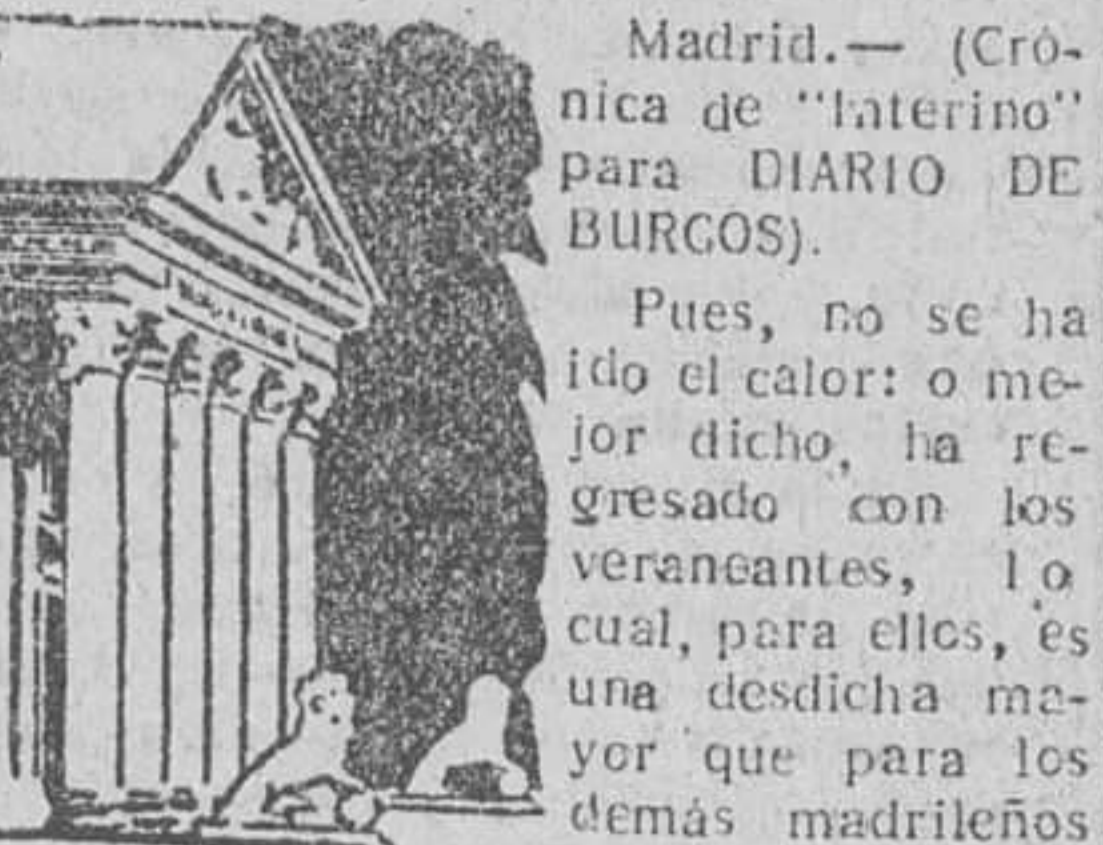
Madrid.— (Crónica de "Interino" para DIARIO DE BURGOS).

Pues, no se ha ido el calor: o mejor dicho, ha regresado con los veraneantes, lo cual, para ellos, es una desdicha mayor que para los demás madrileños